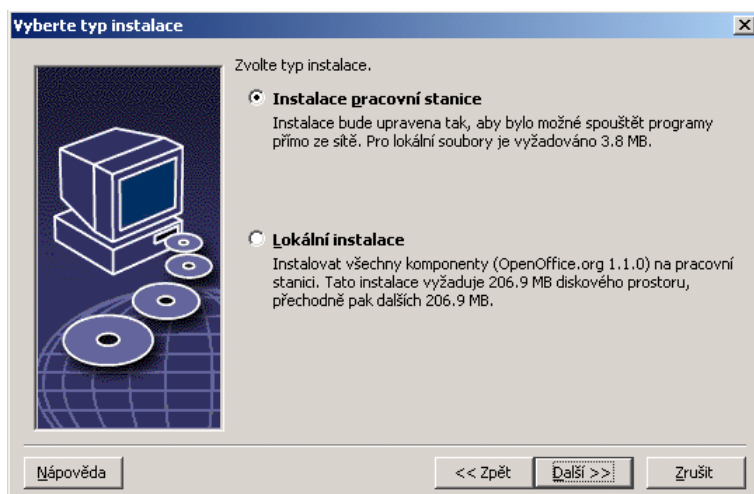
Vyberte typ instalace

Zvolte typ instalace.

Instalace pracovní stanice

Instalace bude upravena tak, aby bylo možné spouštět programy přímo ze sítě. Pro lokální soubory je vyžadováno 3.8 MB.

Lokální instalace

Instalovat všechny komponenty (OpenOffice.org 1.1.0) na pracovní stanici. Tato instalace vyžaduje 206.9 MB diskového prostoru, přechodně pak dalších 206.9 MB.

Nápověda

<< Zpět

Další >>

Zrušit